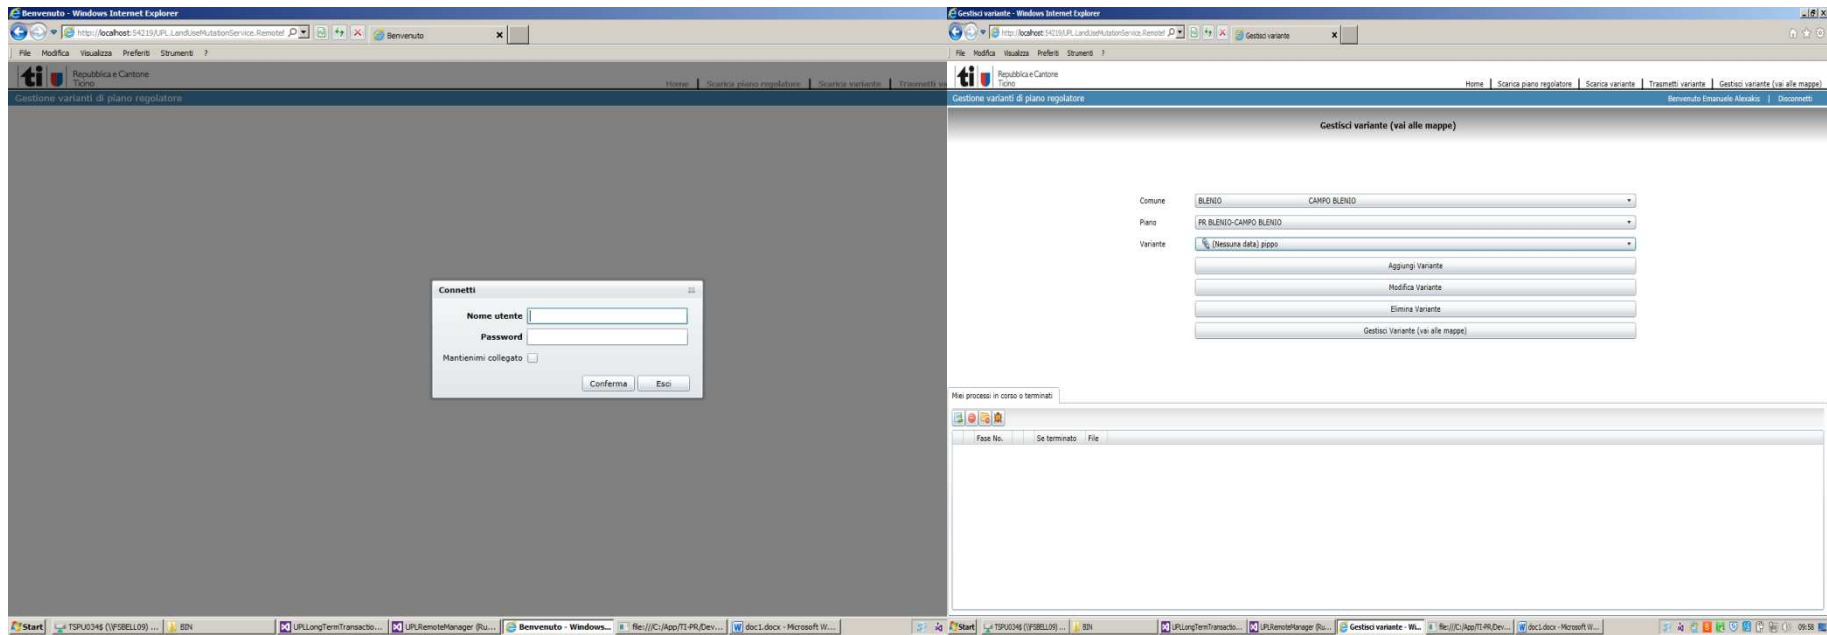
Benvenuto - Windows Internet Explorer

http://localhost:54219/UPL.LandUseMutationService.Remote/

Benvenuto

File Modifica Visualizza Preferiti Strumenti ?

ti Repubblica e Cantone Ticino

Home | Scarica piano regolatore | Scarica variante | Trasmetti v

Gestione varianti di piano regolatore

Connetti

Nome utente

Password

Mantienimi collegato

Conferma Esci

Start TSPU0345 (\\FSBELL09) ... BIN UPLLongTermTransactio... UPLRemoteManager (Ru... Benvenuto - Windows... file:///C:/App/TI-PR/Dev... doc1.docx - Microsoft W...

Gestisci variante - Windows Internet Explorer

http://localhost:54219/UPL.LandUseMutationService.Remote/

Gestisci variante

File Modifica Visualizza Preferiti Strumenti ?

ti Repubblica e Cantone Ticino

Home | Scarica piano regolatore | Scarica variante | Trasmetti variante | Gestisci variante (vai alle mappe)

Gestione varianti di piano regolatore

Benvenuto Emanuele Alexakis | Disconnetti

Gestisci variante (vai alle mappe)

Comune BLENIO CAMPO BLENIO

Piano PR BLENIO-CAMPO BLENIO

Variante (Nessuna data) pippo

Aggiungi Variante

Modifica Variante

Elimina Variante

Gestisci Variante (vai alle mappe)

Miei processi in corso o terminati

Fase No. Se terminato File

Start TSPU0345 (\\FSBELL09) ... BIN UPLLongTermTransactio... UPLRemoteManager (Ru... Gestisci variante - Wi... file:///C:/App/TI-PR/Dev... doc1.docx - Microsoft W... 09:58